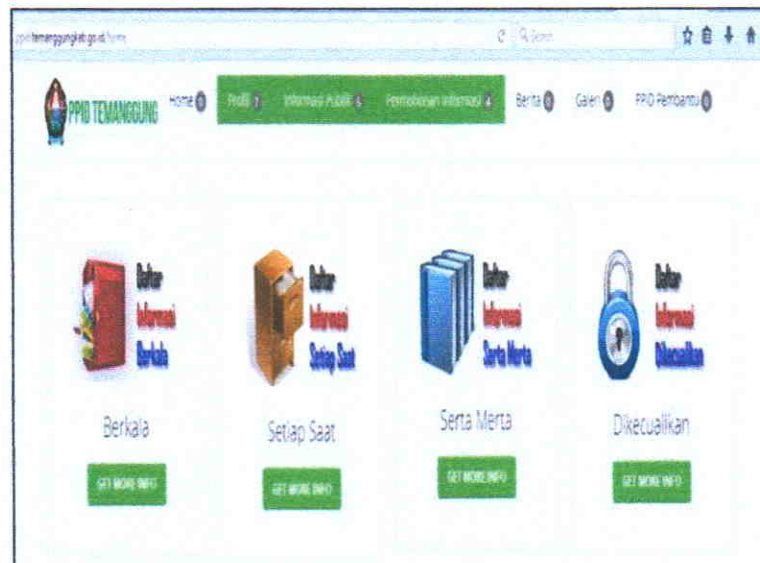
ppid.temanggungkab.go.id/home

Q Search

PPID TEMANGGUNG

Home Profil Informasi Publik Permohonan Informasi Berita Galeri PPID Pembantu

Daftar Informasi Berkala

Berkala

GET MORE INFO

Daftar Informasi Setiap Saat

Setiap Saat

GET MORE INFO

Daftar Informasi Serta Merta

Serta Merta

GET MORE INFO

Daftar Informasi Dikecualikan

Dikecualikan

GET MORE INFO